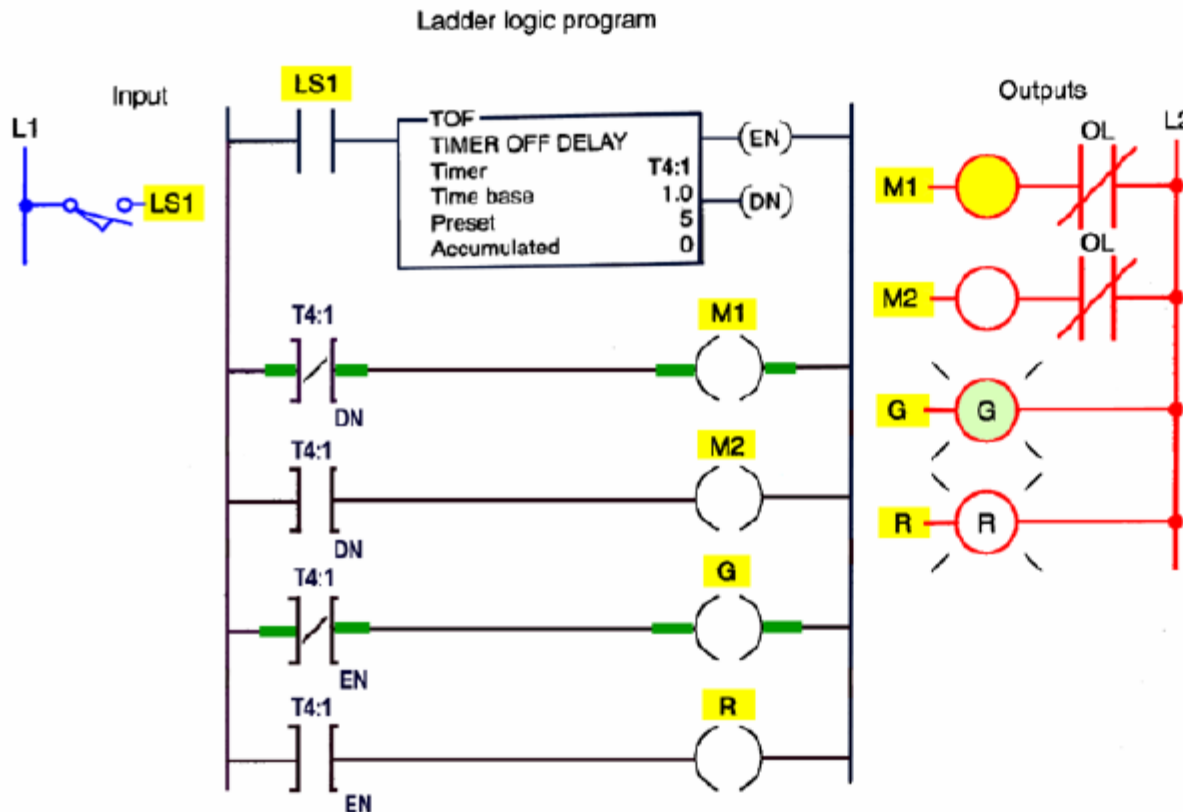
Ladder logic program

Input

L1

LS1

LS1

TOF
TIMER OFF DELAY
Timer T4:1
Time base 1.0
Preset 5
Accumulated 0

(EN)

(DN)

T4:1
DN
M1

T4:1
DN
M2

T4:1
EN
G

T4:1
EN
R

Outputs

OL

L2

M1

OL

M2

G
G

R
R